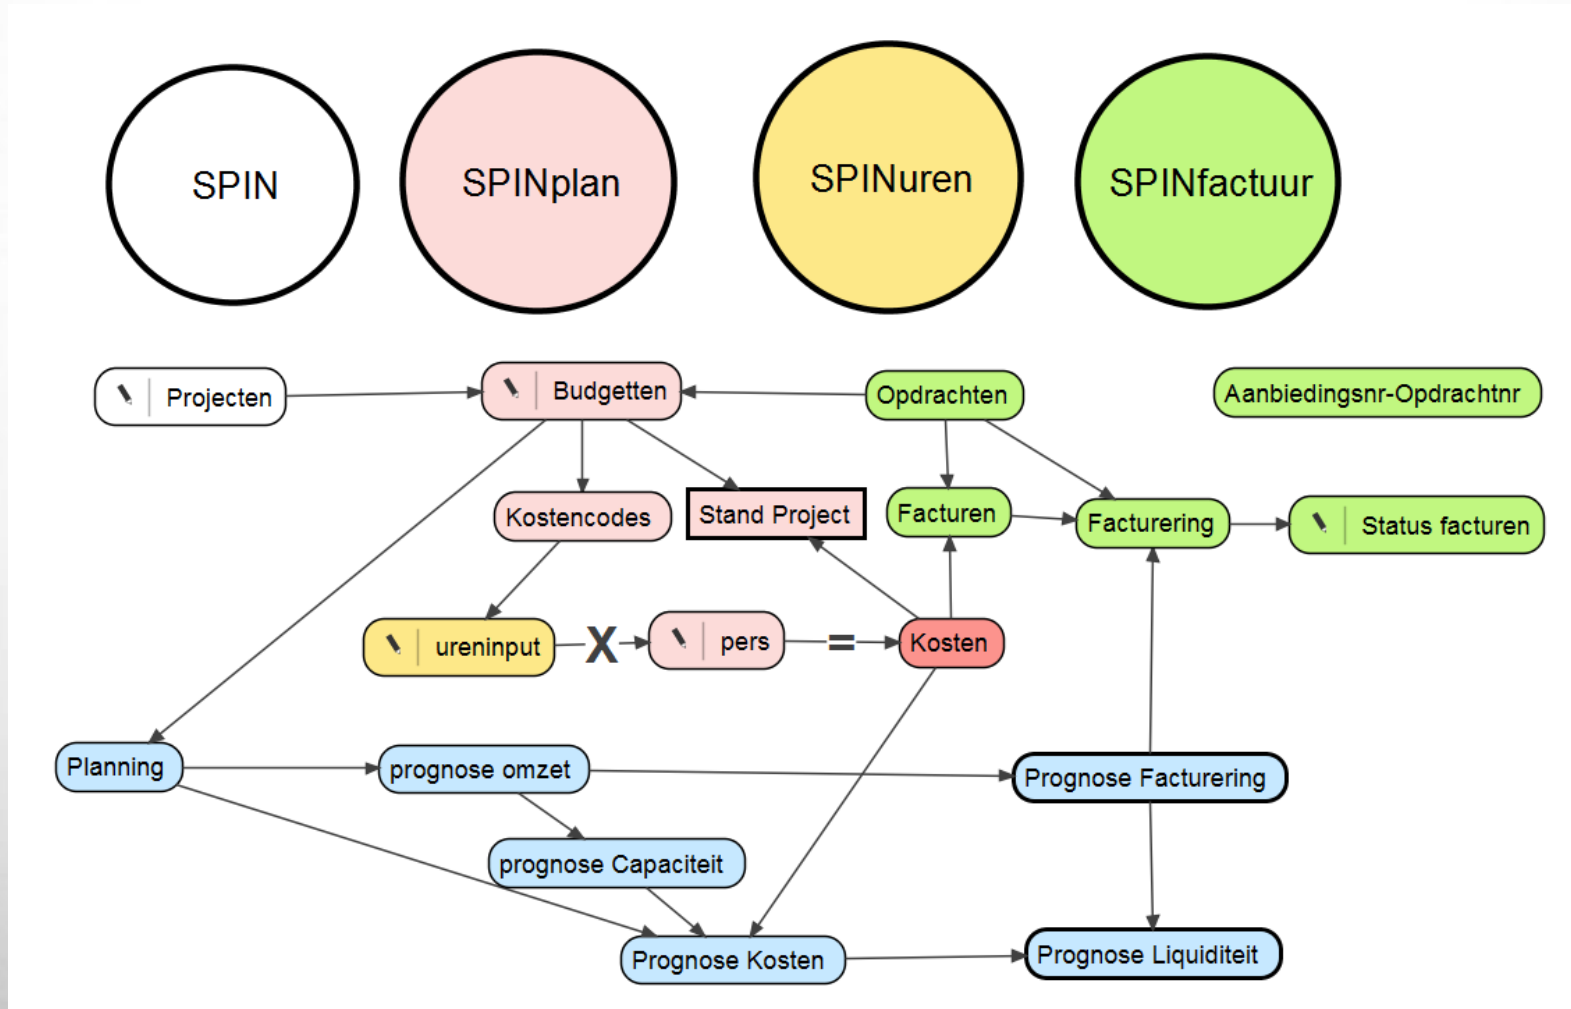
SPIN

SPINplan

SPINuren

SPINfactuur

Projecten

Budgetten

Opdrachten

Aanbiedingsnr-Opdrachtnr

Kostencodes

Stand Project

Facturen

Facturering

Status facturen

ureninput

X

pers

=

Kosten

Planning

prognose omzet

Prognose Facturering

prognose Capaciteit

Prognose Kosten

Prognose Liquiditeit